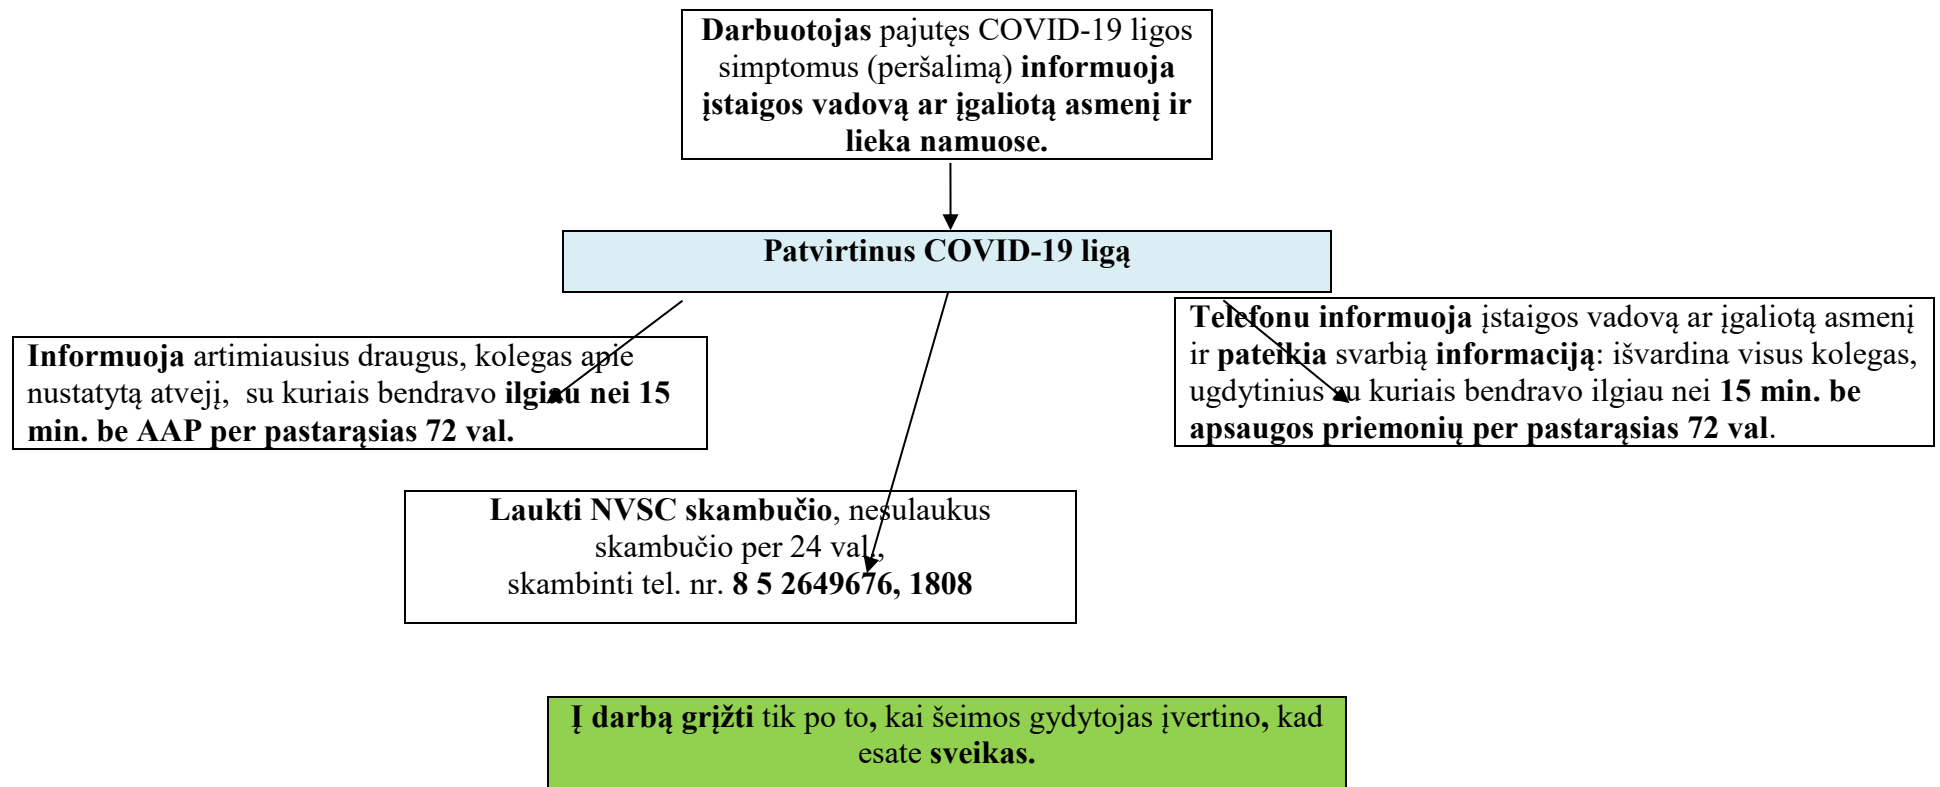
Darbuotojas pajutęs COVID-19 ligos simptomus (peršalimą) informuoja įstaigos vadovą ar įgaliotą asmenį ir lieka namuose.

Patvirtinus COVID-19 ligą

Informuoja artimiausius draugus, kolegas apie nustatytą atvejį, su kuriais bendravo ilgiau nei 15 min. be AAP per pastarąsias 72 val.

Telefonu informuoja įstaigos vadovą ar įgaliotą asmenį ir pateikia svarbią informaciją: išvardina visus kolegas, ugdytinius su kuriais bendravo ilgiau nei 15 min. be apsaugos priemonių per pastarąsias 72 val.

Laukti NVSC skambučio, nesulaukus skambučio per 24 val., skambinti tel. nr. 8 5 2649676, 1808

Į darbą grįžti tik po to, kai šeimos gydytojas įvertino, kad esate sveikas.